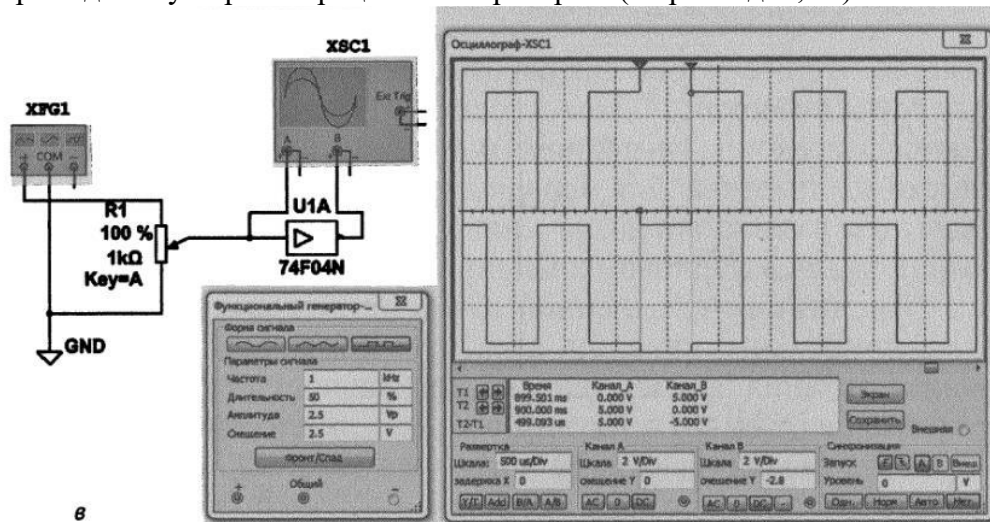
XSC1

Ext Trig

A B

XFG1

+ COM −

R1
100 %
1kΩ
Key=A

U1A

74F04N

GND

Функциональный генератор-...

Форма сигнала

Параметры сигнала

| Частота | 1 | kHz |
|---|---|---|
| Длительность | 50 | % |
| Амплитуда | 2.5 | Vp |
| Смещение | 2.5 | V |

Фронт/Спад

+ Общий −

в

Осциллограф-XSC1

| | Время | Канал_A | Канал_B |
|---|---|---|---|
| T1 | 899.501 ms | 0.000 V | 5.000 V |
| T2 | 900.000 ms | 5.000 V | 0.000 V |
| T2-T1 | 499.093 us | 5.000 V | -5.000 V |

Экран

Сохранить

Внешний

Развертка
Шкала: 500 us/Div
Задержка X 0

Канал A
Шкала 2 V/Div
Смещение Y 0

Канал B
Шкала 2 V/Div
Смещение Y -2.8

Синхронизация
Запуск
Уровень 0 V

Y/T Add B/A A/B

AC 0 DC

AC 0 DC -

Одн. Норм. Авто Нет